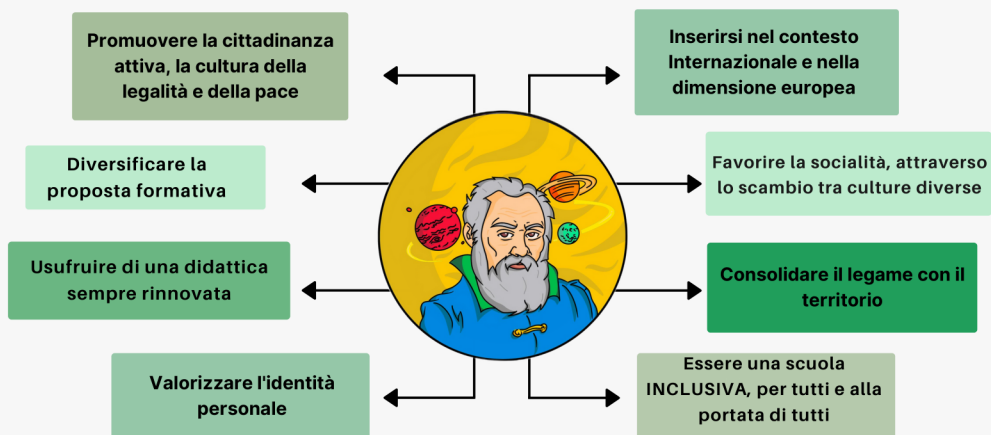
Promuovere la cittadinanza attiva, la cultura della legalità e della pace

Inserirsi nel contesto Internazionale e nella dimensione europea

Diversificare la proposta formativa

Favorire la socialità, attraverso lo scambio tra culture diverse

Usufruire di una didattica sempre rinnovata

Consolidare il legame con il territorio

Valorizzare l'identità personale

Essere una scuola INCLUSIVA, per tutti e alla portata di tutti